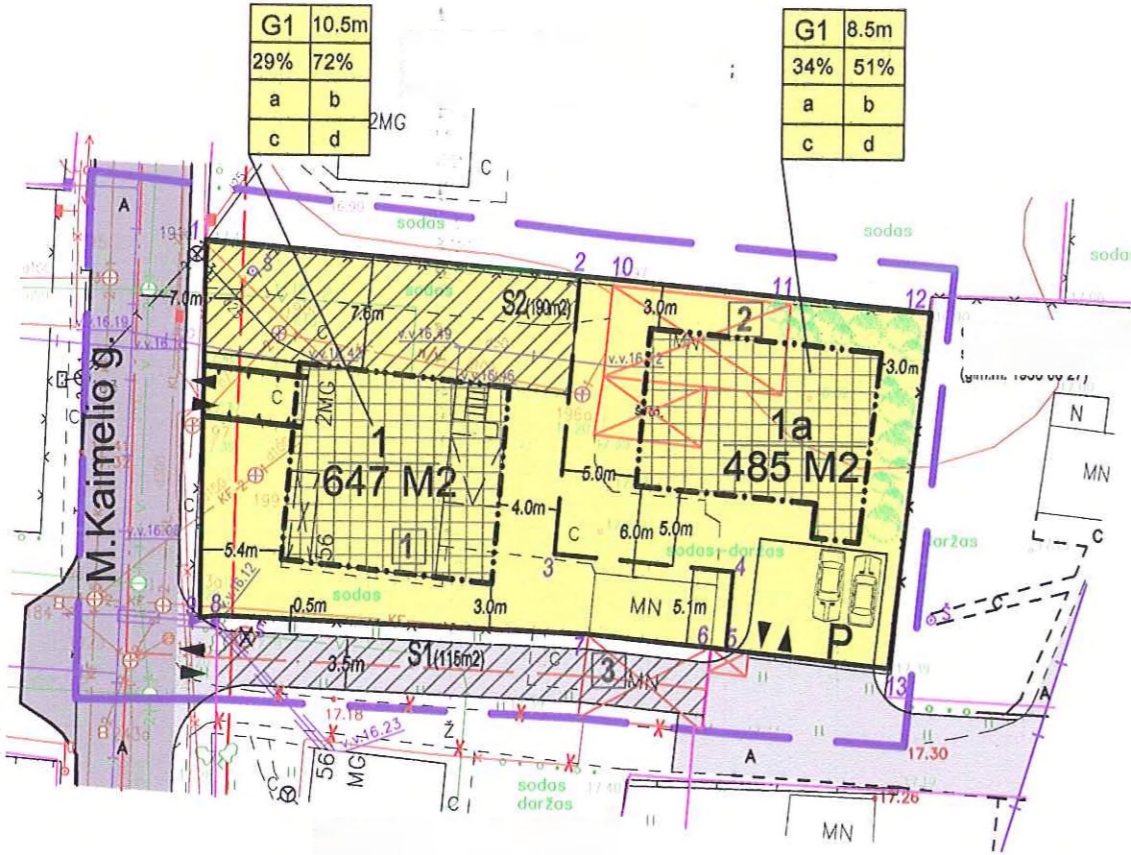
| G1 | 10.5m |
|---|---|
| 29% | 72% |
| a | b |
| c | d |

| G1 | 8.5m |
|---|---|
| 34% | 51% |
| a | b |
| c | d |

2MG

C

sodas

sodas

sodas

A

2

10

11

12

7.0m

7.6m

sodas

S2(190m2)

3.0m

2

3.0m

v.v.16.19

v.v.16.49

v.v.16.46

MN

M.Kaimelio g.

C

2MG

1

647 M2

1a

485 M2

N

MN

5.0m

4.0m

5.4m

56

1

C

6.0m

5.0m

sodas-daržas

daržas

C

3

4

sodas

0.5m

3.0m

MN

5.1m

8

9

6

5

P

3.5m

S1(115m2)

7

3

MN

13

17.18

v.v.16.23

Ž

A

A

17.30

56

MG

C

sodas

daržas

17.26

MN